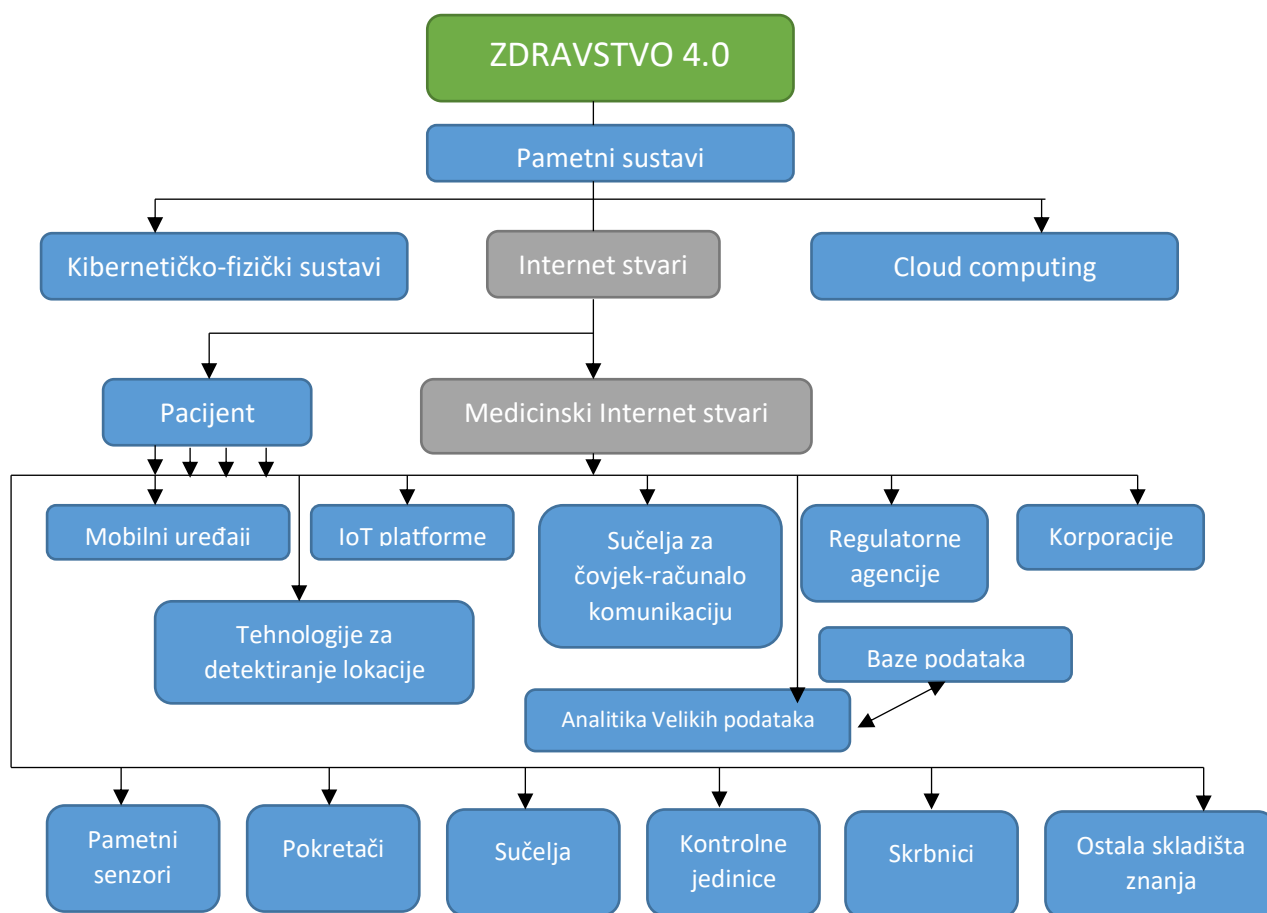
ZDRAVSTVO 4.0

Pametni sustavi

Kibernetičko-fizički sustavi

Internet stvari

Cloud computing

Pacijent

Medicinski Internet stvari

Mobilni uređaji

IoT platforme

Sučelja za čovjek-računalo komunikaciju

Regulatorne agencije

Korporacije

Tehnologije za detektiranje lokacije

Baze podataka

Analitika Velikih podataka

Pametni senzori

Pokretači

Sučelja

Kontrolne jedinice

Skrbnici

Ostala skladišta znanja